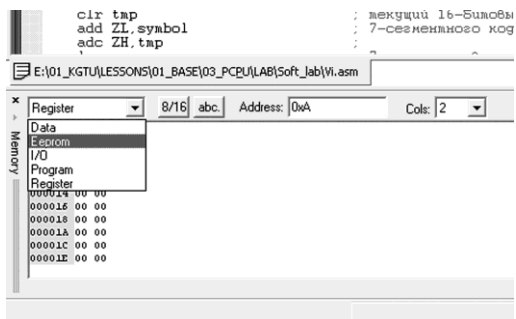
clr tmp
add ZL,symbol
adc ZH,tmp

; текущий 16-битовы
; 7-сегментного код

E:\01_KGTU\LESSONS\01_BASE\03_PCPU\LAB\Soft_lab\Vi.asm

×
Memory

Register
8/16 abc. Address: 0xA Cols: 2

Data
Eeprom
I/O
Program
Register

000014 00 00
000016 00 00
000018 00 00
00001A 00 00
00001C 00 00
00001E 00 00